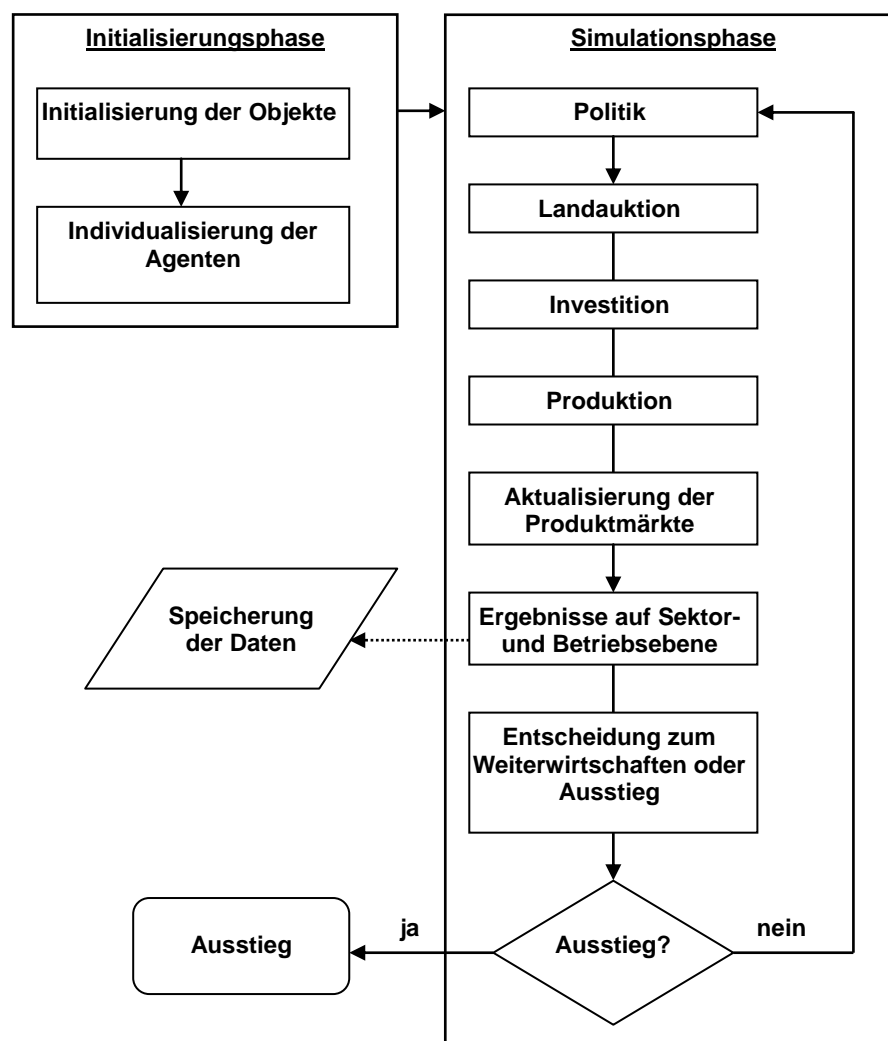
Initialisierungsphase

Initialisierung der Objekte

Individualisierung der Agenten

Simulationsphase

Politik

Landauktion

Investition

Produktion

Aktualisierung der Produktmärkte

Speicherung der Daten

Ergebnisse auf Sektor- und Betriebsebene

Entscheidung zum Weiterwirtschaften oder Ausstieg

Ausstieg

ja

Ausstieg?

nein